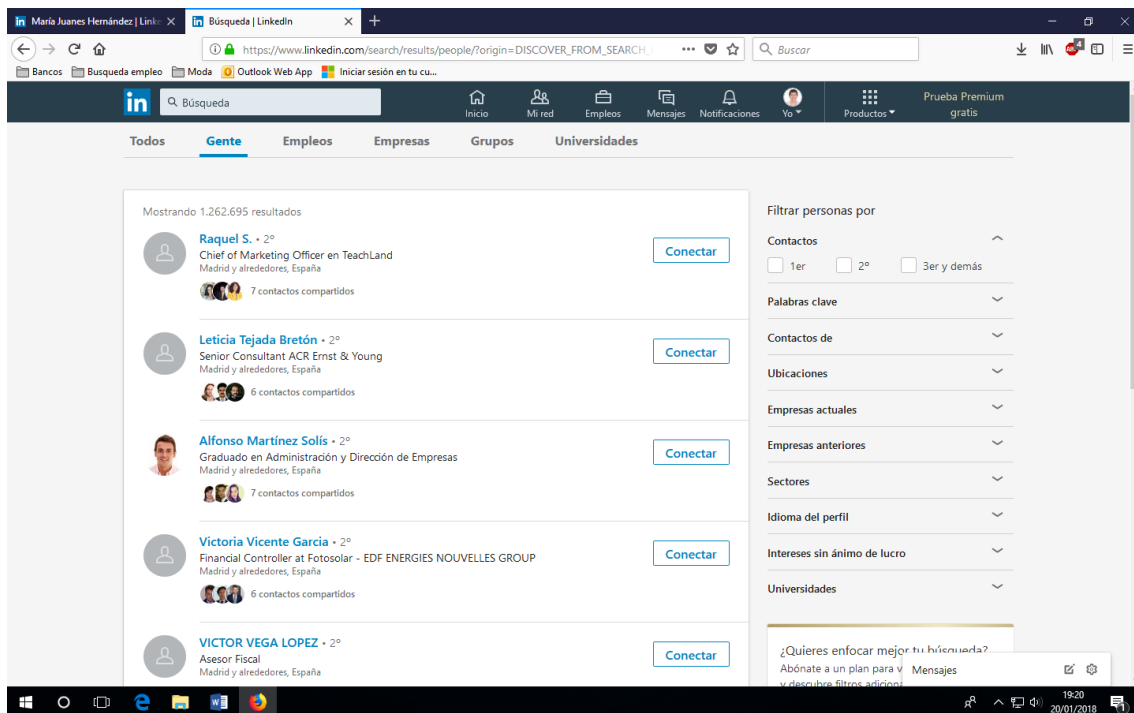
in María Juanes Hernández | Linke ×
in Búsqueda | LinkedIn ×
+

https://www.linkedin.com/search/results/people/?origin=DISCOVER_FROM_SEARCH_
Buscar

Bancos  Busqueda empleo  Moda  Outlook Web App  Iniciar sesión en tu cu...

in  Búsqueda
Inicio  Mi red  Empleos  Mensajes  Notificaciones  Yo  Productos  Prueba Premium gratis

Todos  Gente  Empleos  Empresas  Grupos  Universidades

Mostrando 1.262.695 resultados

Raquel S. • 2°
Chief of Marketing Officer en TeachLand
Madrid y alrededores, España
7 contactos compartidos
Conectar

Leticia Tejada Bretón • 2°
Senior Consultant ACR Ernst & Young
Madrid y alrededores, España
6 contactos compartidos
Conectar

Alfonso Martínez Solís • 2°
Graduado en Administración y Dirección de Empresas
Madrid y alrededores, España
7 contactos compartidos
Conectar

Victoria Vicente Garcia • 2°
Financial Controller at Fotosolar - EDF ENERGIES NOUVELLES GROUP
Madrid y alrededores, España
6 contactos compartidos
Conectar

VICTOR VEGA LOPEZ • 2°
Asesor Fiscal
Madrid y alrededores, España
Conectar

Filtrar personas por
Contactos
1er  2°  3er y demás
Palabras clave
Contactos de
Ubicaciones
Empresas actuales
Empresas anteriores
Sectores
Idioma del perfil
Intereses sin ánimo de lucro
Universidades

¿Quieres enfocar mejor tu búsqueda?
Abónate a un plan para v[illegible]
y descubre filtros adicion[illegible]

Mensajes

19:20
20/01/2018